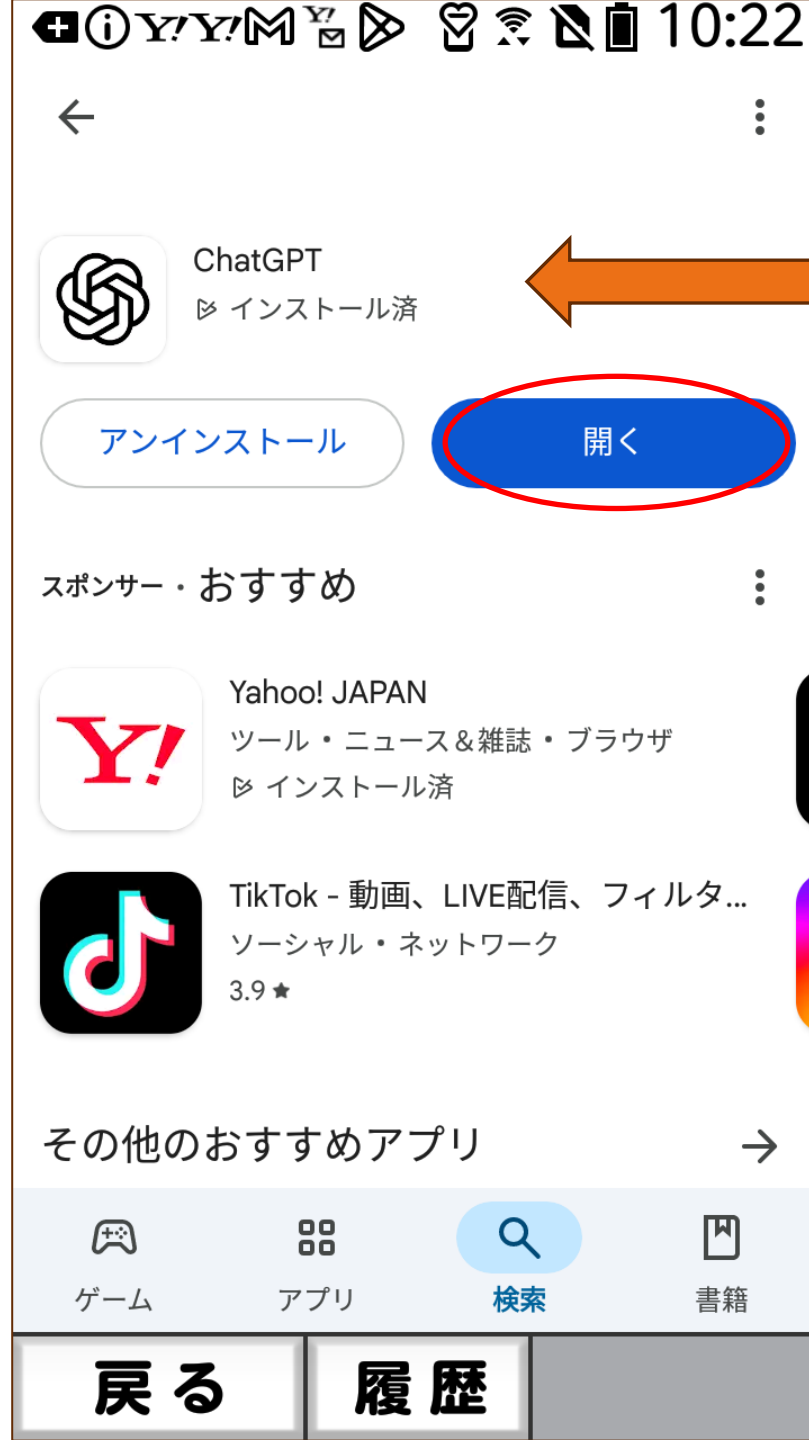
10:22

ChatGPT
インストール済

アンインストール
開く

スポンサー・おすすめ

Yahoo! JAPAN
ツール・ニュース＆雑誌・ブラウザ
インストール済

TikTok - 動画、LIVE配信、フィルタ...
ソーシャル・ネットワーク
3.9 ★

その他のおすすめアプリ

ゲーム
アプリ
検索
書籍

戻る
履歴